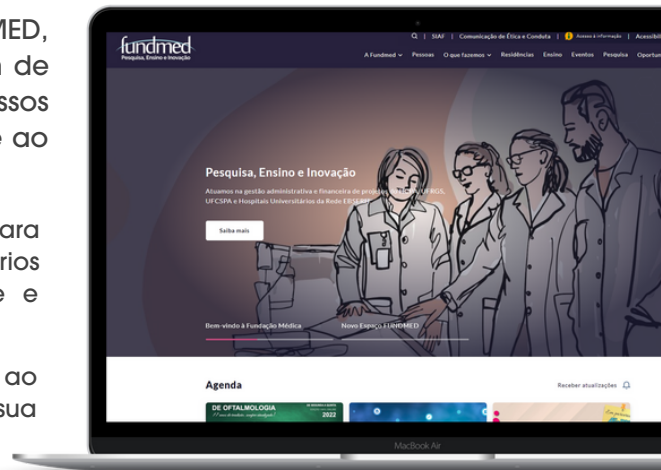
MED,
n de
ssos
e ao

ara
rios
e e

ao
sua

fundmed
Pesquisa, Ensino e Inovação

SIAF | Comunicação de Ética e Conduta | Acesso à informação | Acessibi

A Fundmed Pessoas O que fazemos Residências Ensino Eventos Pesquisa Oportun

Pesquisa, Ensino e Inovação

Atuamos na gestão administrativa e financeira de projetos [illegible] UFRGS, UFCSPA e Hospitais Universitários da Rede EBSERH

Saiba mais

Bem-vindo à Fundação Médica

Novo Espaço FUNDMED

Agenda

Receber atualizações

DE OFTALMOLOGIA

2022

MacBook Air